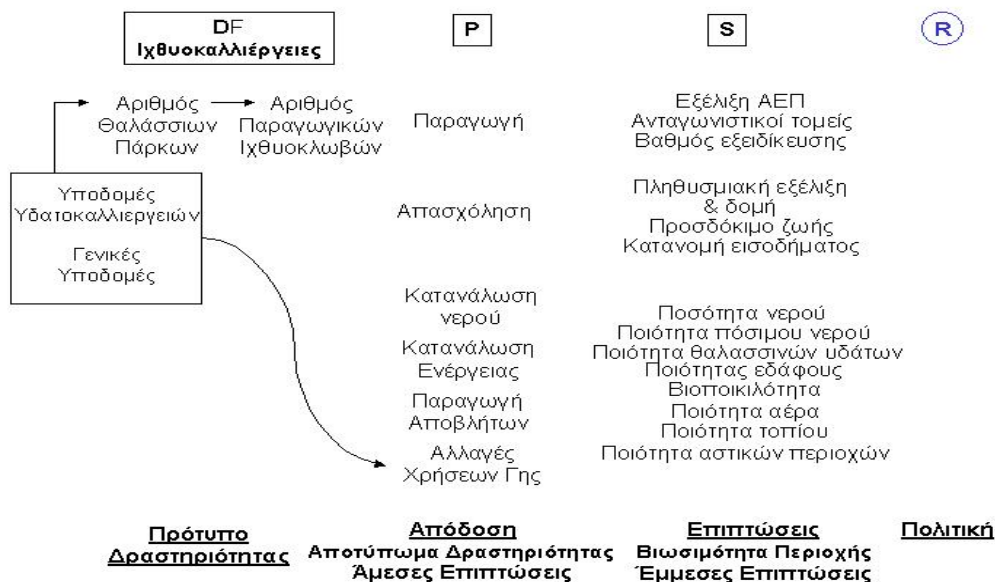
DF
Ιχθυοκαλλιέργειες

P

S

R

Αριθμός Θαλάσσιων Πάρκων

Αριθμός Παραγωγικών Ιχθυοκλωβών

Παραγωγή

Εξέλιξη ΑΕΠ
Ανταγωνιστικοί τομείς
Βαθμός εξειδίκευσης

Υποδομές Υδατοκαλλιεργειών

Γενικές Υποδομές

Απασχόληση

Πληθυσμιακή εξέλιξη & δομή
Προσδόκιμο ζωής
Κατανομή εισοδήματος

Κατανάλωση νερού

Κατανάλωση Ενέργειας

Παραγωγή Αποβλήτων

Αλλαγές Χρήσεων Γης

Ποσότητα νερού
Ποιότητα πόσιμου νερού
Ποιότητα θαλασσινών υδάτων
Ποιότητας εδάφους
Βιοποικιλότητα
Ποιότητα αέρα
Ποιότητα τοπίου
Ποιότητα αστικών περιοχών

Πρότυπο Δραστηριότητας

Απόδοση
Αποτύπωμα Δραστηριότητας
Άμεσες Επιπτώσεις

Επιπτώσεις
Βιωσιμότητα Περιοχής
Έμμεσες Επιπτώσεις

Πολιτική